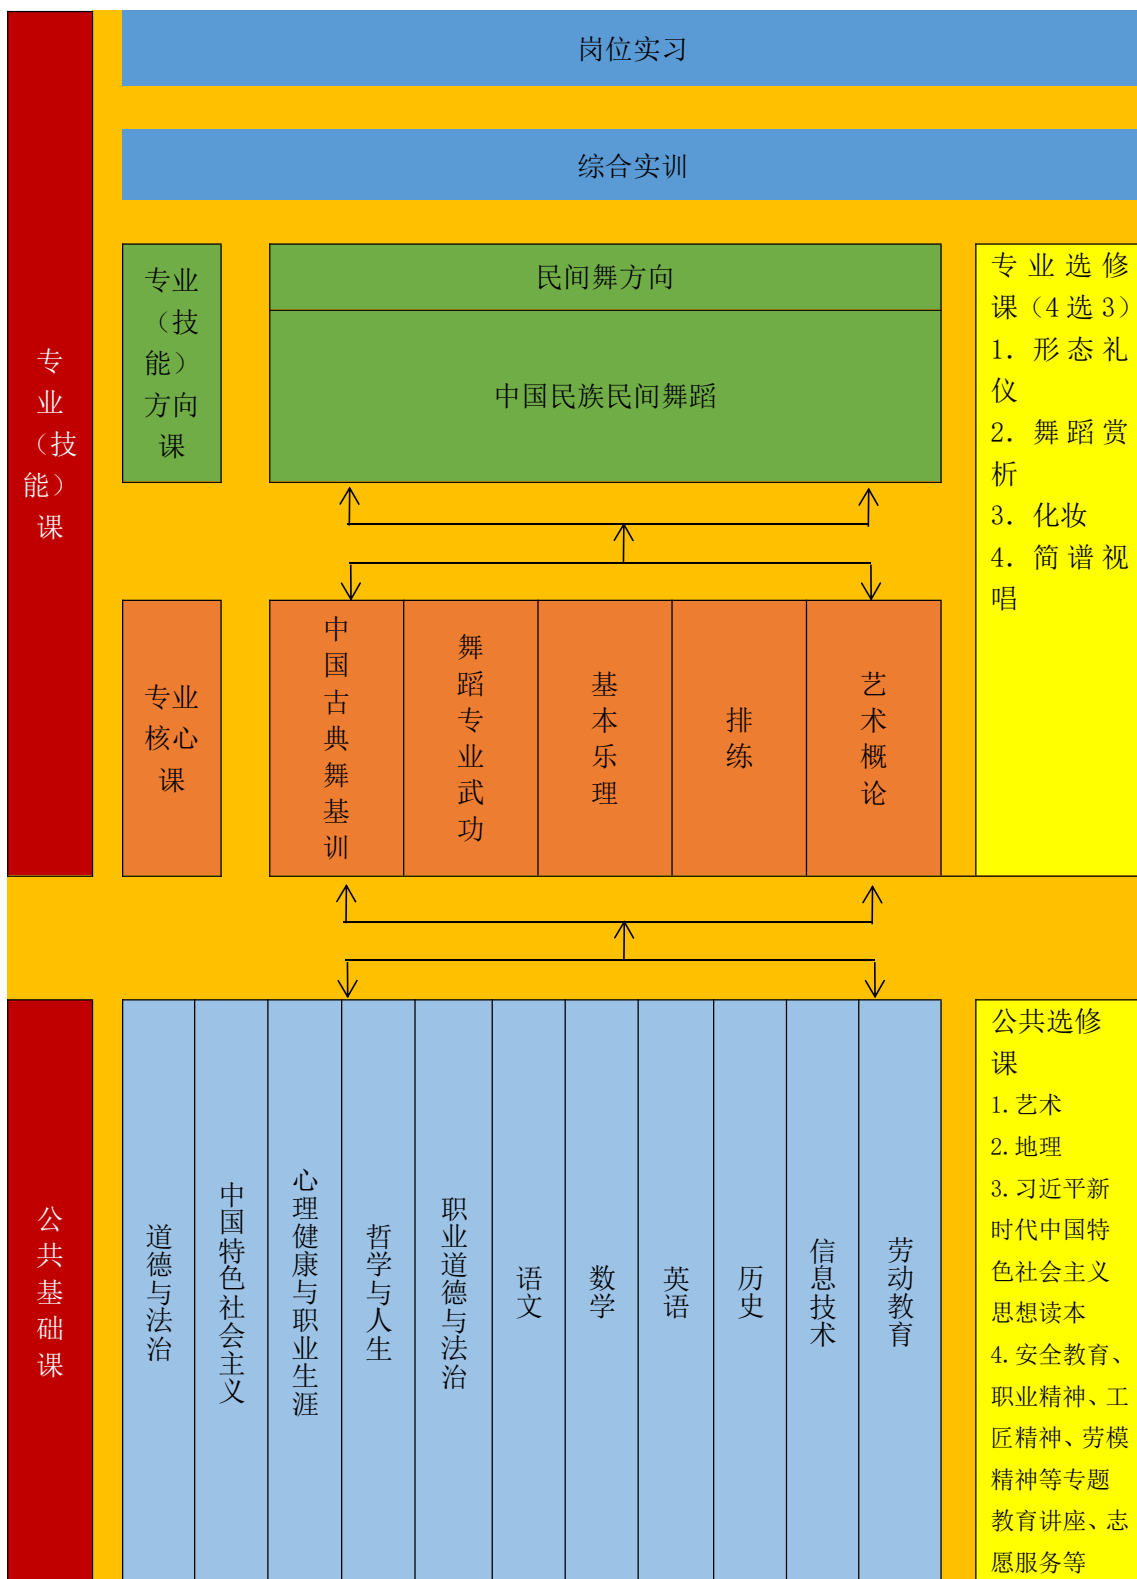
专业（技能）课

岗位实习

综合实训

专业（技能）方向课

民间舞方向

中国民族民间舞蹈

专业选修课（4选3）
1. 形态礼仪
2. 舞蹈赏析
3. 化妆
4. 简谱视唱

专业核心课

中国古典舞基训

舞蹈专业武功

基本乐理

排练

艺术概论

公共基础课

道德与法治

中国特色社会主义

心理健康与职业生涯

哲学与人生

职业道德与法治

语文

数学

英语

历史

信息技术

劳动教育

公共选修课
1. 艺术
2. 地理
3. 习近平新时代中国特色社会主义思想读本
4. 安全教育、职业精神、工匠精神、劳模精神等专题教育讲座、志愿服务等